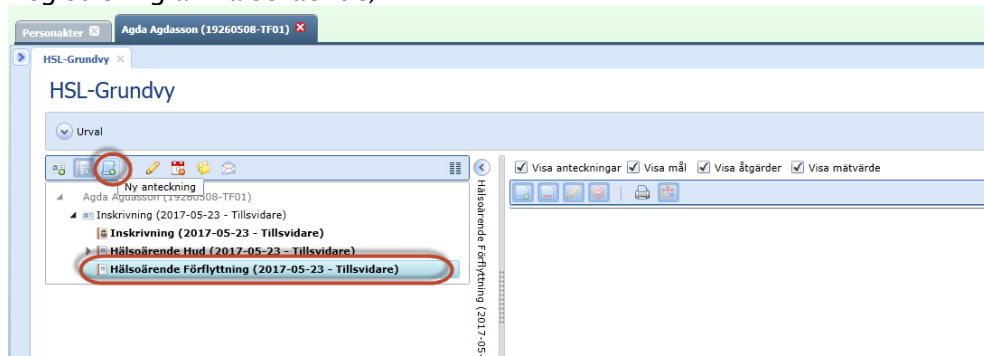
Personakter
Agda Agdasson (19260508-TF01)
HSL-Grundvy
HSL-Grundvy
Urval
Ny anteckning
Agda Agdasson (19260508-TF01)
Inskrivning (2017-05-23 - Tillsvidare)
Inskrivning (2017-05-23 - Tillsvidare)
Hälsoärende Hud (2017-05-23 - Tillsvidare)
Hälsoärende Förflyttning (2017-05-23 - Tillsvidare)
Hälsoärende Förflyttning (2017-05-
Visa anteckningar
Visa mål
Visa åtgärder
Visa mätvärde